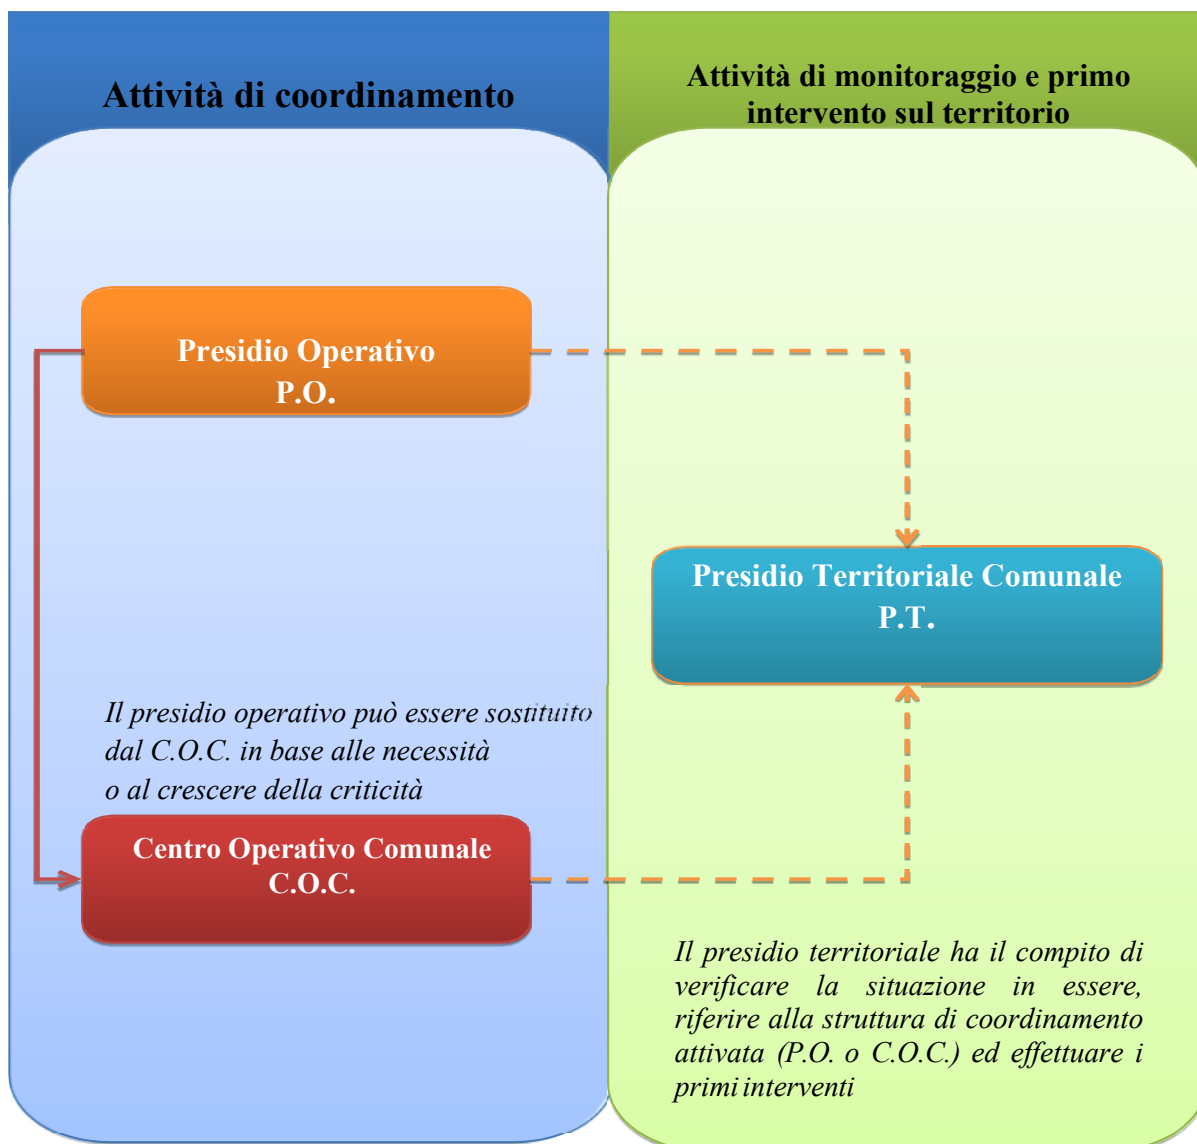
Attività di coordinamento

Attività di monitoraggio e primo intervento sul territorio

Presidio Operativo
P.O.

Presidio Territoriale Comunale
P.T.

Il presidio operativo può essere sostituito dal C.O.C. in base alle necessità o al crescere della criticità

Centro Operativo Comunale
C.O.C.

Il presidio territoriale ha il compito di verificare la situazione in essere, riferire alla struttura di coordinamento attivata (P.O. o C.O.C.) ed effettuare i primi interventi